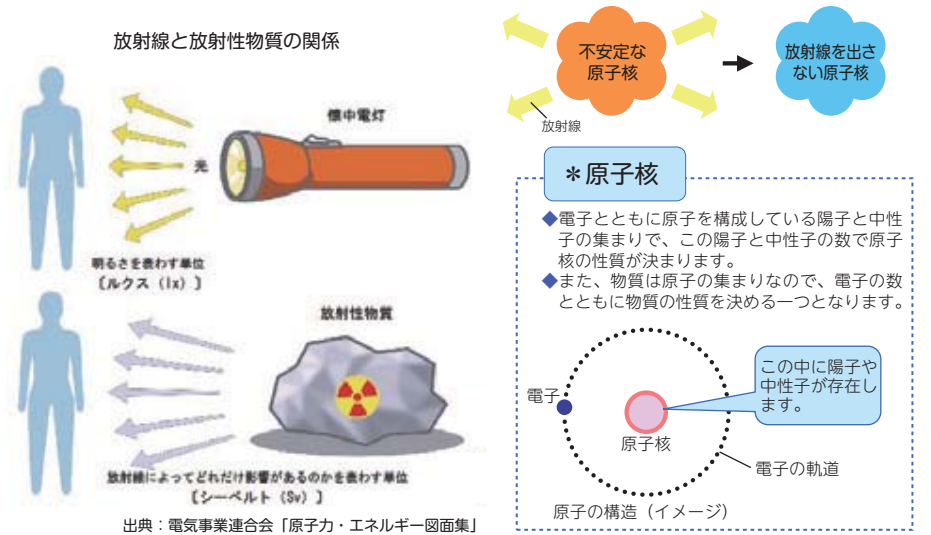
放射線と放射性物質の関係

懐中電灯

光

明るさを表わす単位
〔ルクス（lx）〕

放射性物質

放射線によってどれだけ影響があるのかを表わす単位
〔シーベルト（Sv）〕

出典：電気事業連合会「原子力・エネルギー図面集」

不安定な原子核

放射線

放射線を出さない原子核

＊原子核

◆電子とともに原子を構成している陽子と中性子の集まりで、この陽子と中性子の数で原子核の性質が決まります。
◆また、物質は原子の集まりなので、電子の数とともに物質の性質を決める一つとなります。

この中に陽子や中性子が存在します。

電子

原子核

電子の軌道

原子の構造（イメージ）